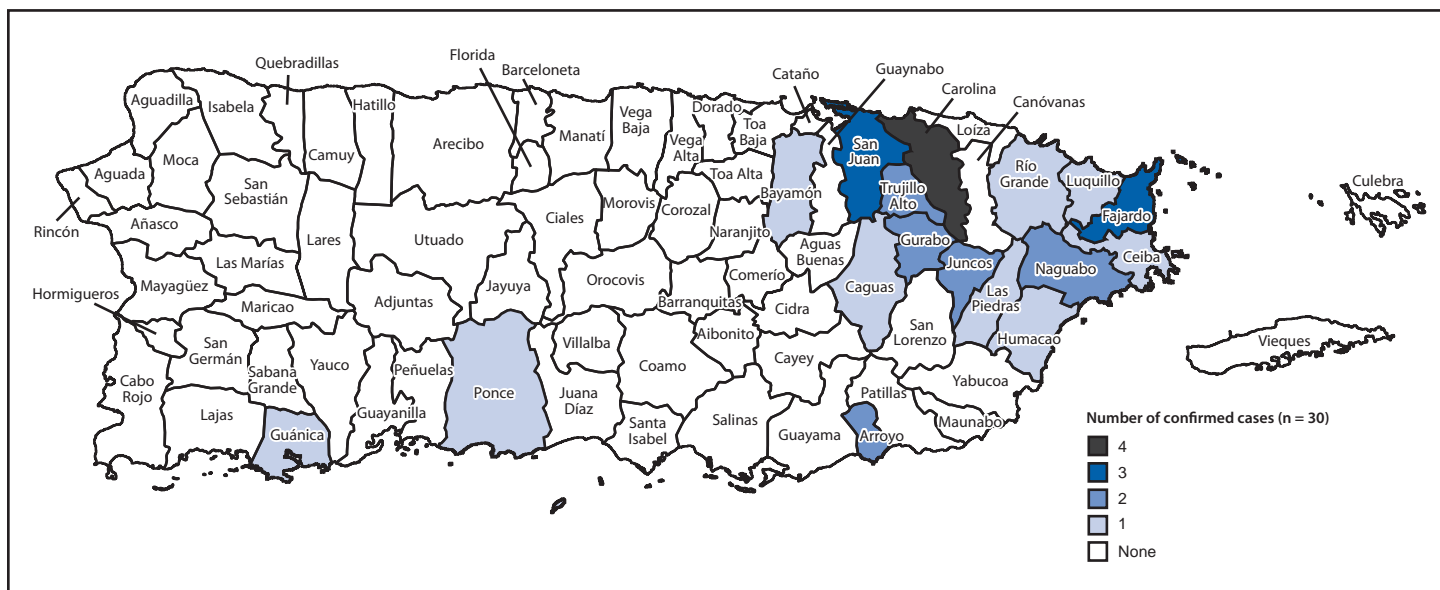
Quebradillas
Florida
Barceloneta
Cataño
Guaynabo
Carolina
Canóvanas
Aguadilla
Isabela
Hatillo
Vega Baja
Dorado
Manatí
Vega Alta
Toa Baja
Loíza
San Juan
Camuy
Arecibo
Moca
Aguada
San Sebastián
Río Grande
Luquillo
Culebra
Trujillo Alto
Bayamón
Toa Alta
Fajardo
Morovis
Rincón
Ciales
Corozal
Añasco
Lares
Utuado
Naranjito
Gurabo
Aguas Buenas
Ceiba
Las Marías
Juncos
Naguabo
Mayagüez
Orocovis
Hormigueros
Comerío
Jayuya
Adjuntas
Caguas
Las Piedras
Maricao
Barranquitas
Cidra
San Lorenzo
San Germán
Aibonito
Villalba
Humacao
Vieques
Sabana Grande
Yauco
Coamo
Cabo Rojo
Peñuelas
Cayey
Ponce
Yabucoa
Juana Díaz
Patillas
Lajas
Guayanilla
Salinas
Santa Isabel
Guayama
Maunabo
Guánica
Arroyo

Number of confirmed cases (n = 30)
4
3
2
1
None